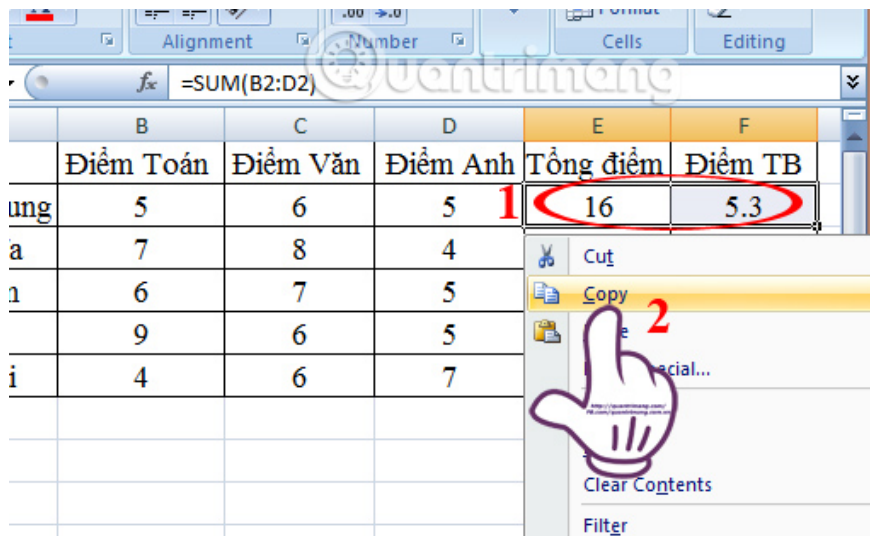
Alignment Number Cells Editing

$f_x$ =SUM(B2:D2)

| | B | C | D | E | F |
|---|---|---|---|---|---|
| | Điểm Toán | Điểm Văn | Điểm Anh | Tổng điểm | Điểm TB |
| ung | 5 | 6 | 5 | 16 | 5.3 |
| a | 7 | 8 | 4 | | |
| n | 6 | 7 | 5 | | |
| | 9 | 6 | 5 | | |
| i | 4 | 6 | 7 | | |

1

Cut
Copy
2
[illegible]e
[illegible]ecial...
Clear Contents
Filter